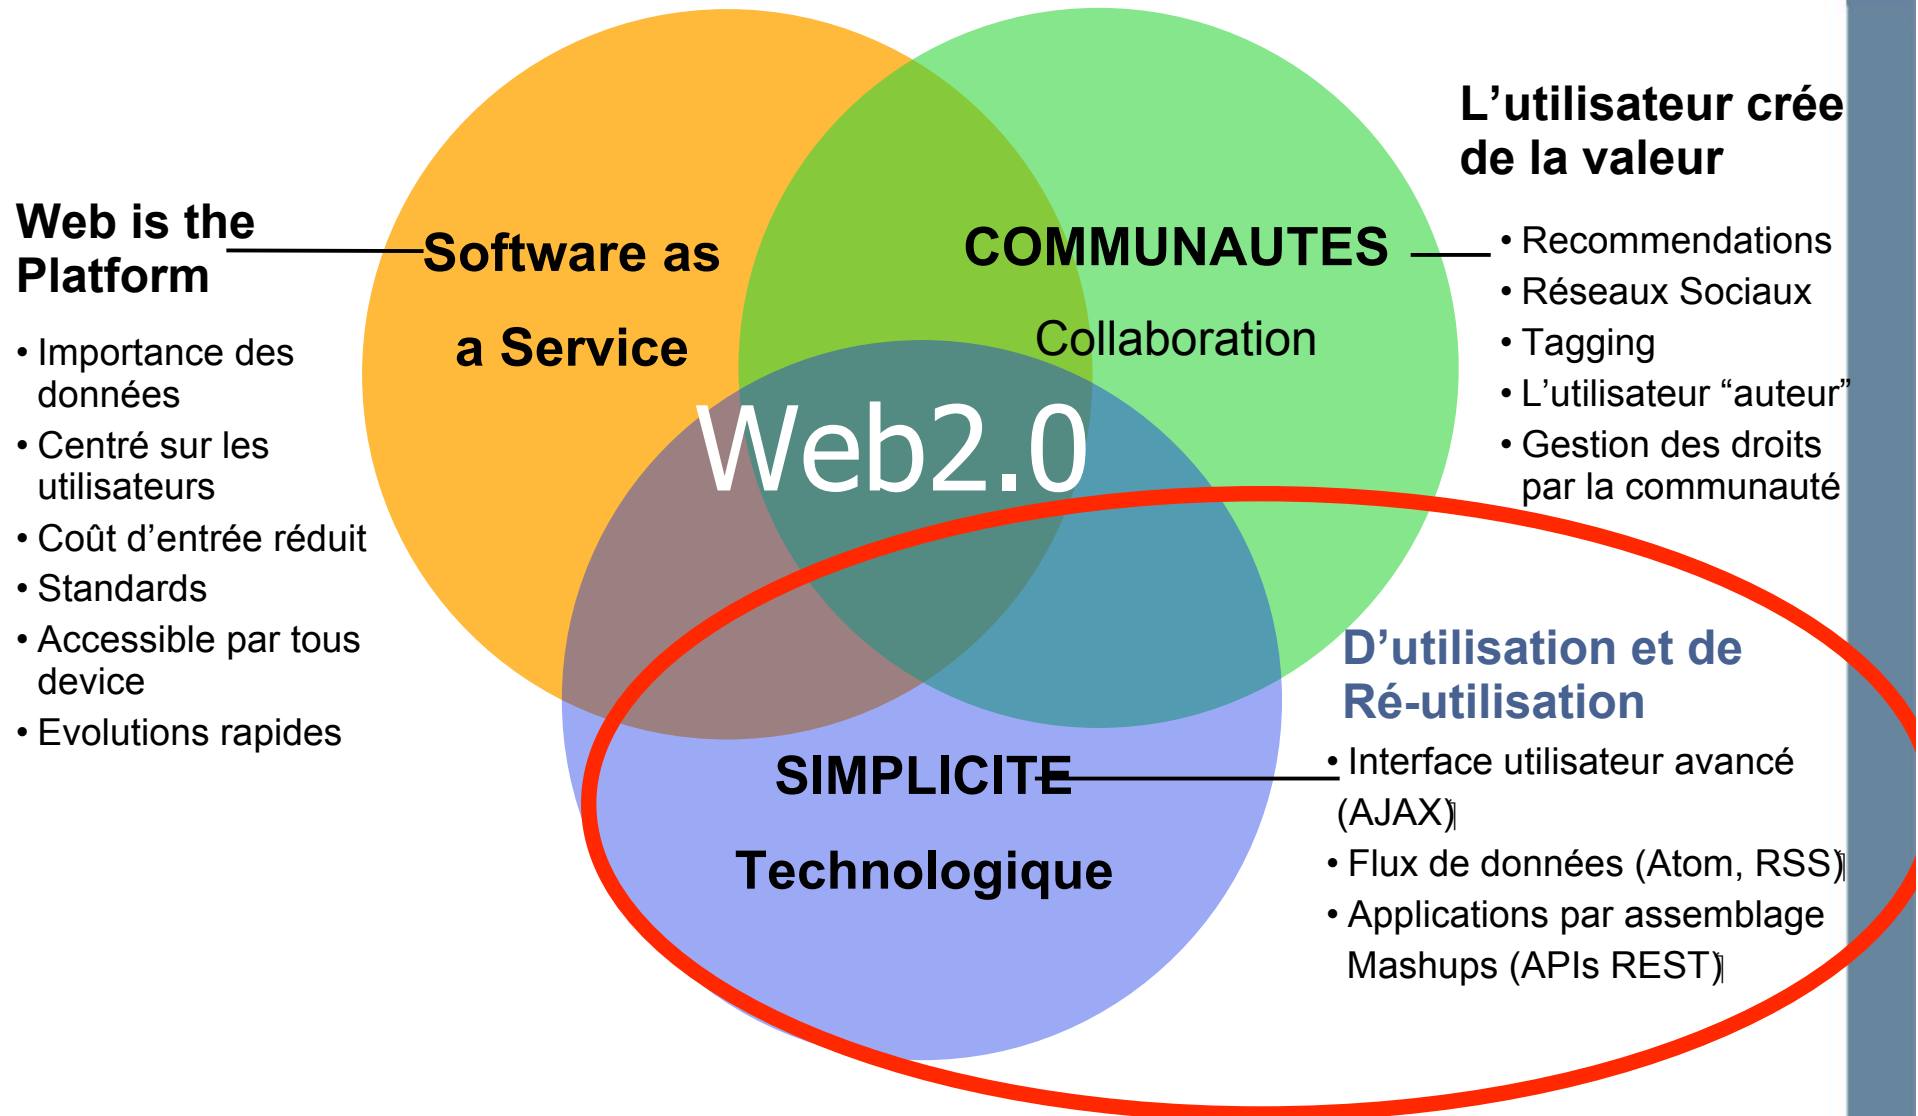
Web is the Platform

• Importance des données
• Centré sur les utilisateurs
• Coût d'entrée réduit
• Standards
• Accessible par tous device
• Evolutions rapides

Software as a Service

COMMUNAUTES

Collaboration

Web2.0

L'utilisateur crée de la valeur

• Recommendations
• Réseaux Sociaux
• Tagging
• L'utilisateur "auteur"
• Gestion des droits par la communauté

SIMPLICITE

Technologique

D'utilisation et de Ré-utilisation

• Interface utilisateur avancé (AJAX)
• Flux de données (Atom, RSS)
• Applications par assemblage Mashups (APIs REST)